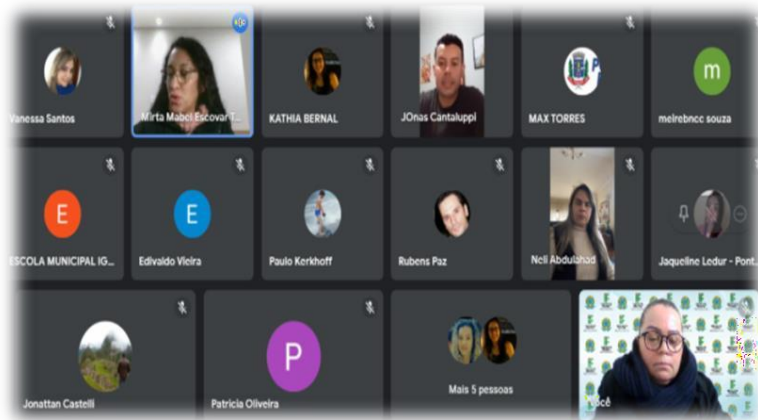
Vanessa Santos
Mirta Mabel Escovar T...
KATHIA BERNAL
JOnas Cantaluppi
MAX TORRES
m
meirebncc souza
E
ESCOLA MUNICIPAL IG...
E
Edivaldo Vieira
Paulo Kerkhoff
Rubens Paz
Neli Abdulahad
Jaqueline Ledur - Pont...
Jonattan Castelli
P
Patricia Oliveira
Mais 5 pessoas
Você